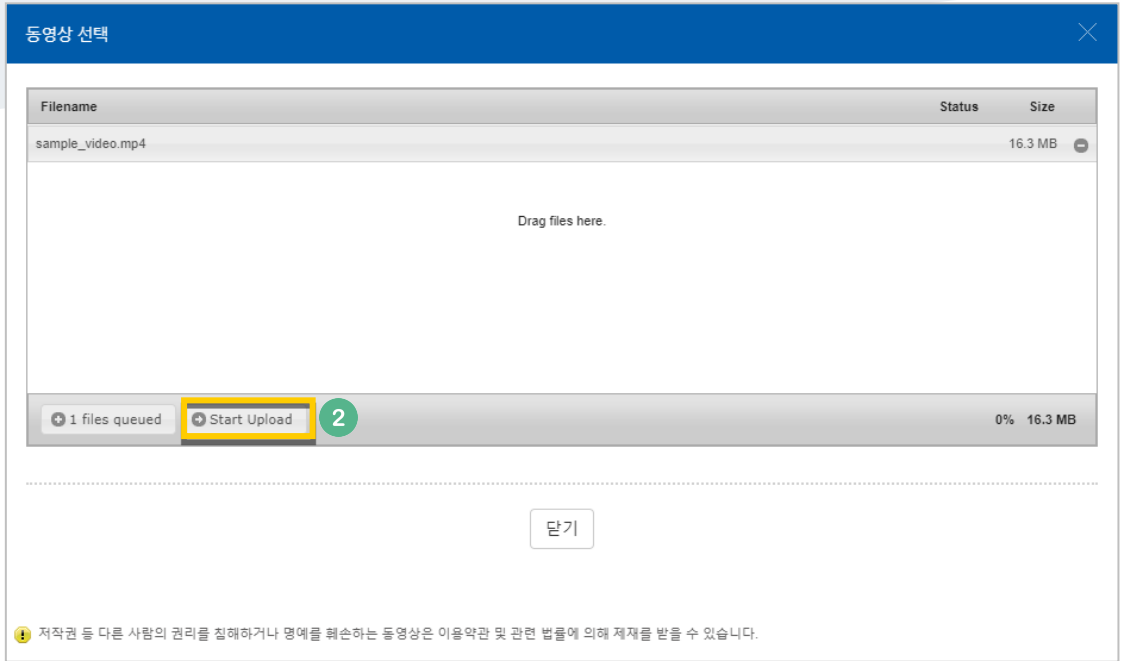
동영상 선택

| Filename | Status | Size |
|---|---|---|
| sample_video.mp4 | | 16.3 MB |

Drag files here.

1 files queued Start Upload 2 0% 16.3 MB

닫기

저작권 등 다른 사람의 권리를 침해하거나 명예를 훼손하는 동영상은 이용약관 및 관련 법률에 의해 제재를 받을 수 있습니다.